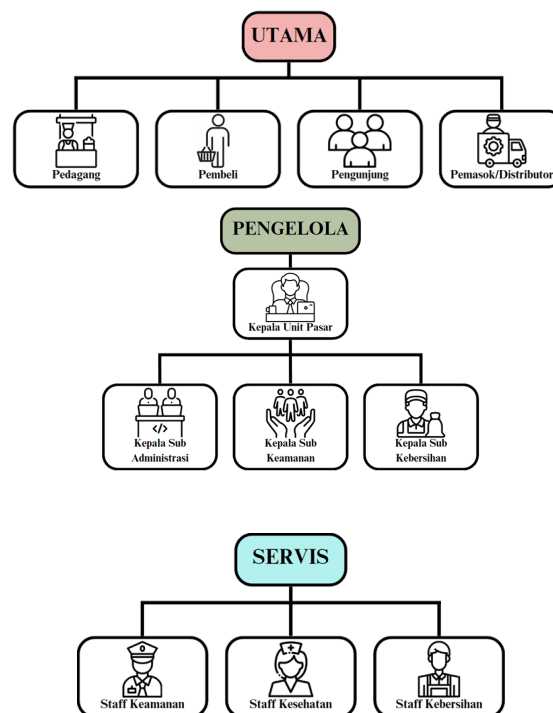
UTAMA

Pedagang

Pembeli

Pengunjung

Pemasok/Distributor

PENGELOLA

Kepala Unit Pasar

Kepala Sub Administrasi

Kepala Sub Keamanan

Kepala Sub Kebersihan

SERVIS

Staff Keamanan

Staff Kesehatan

Staff Kebersihan